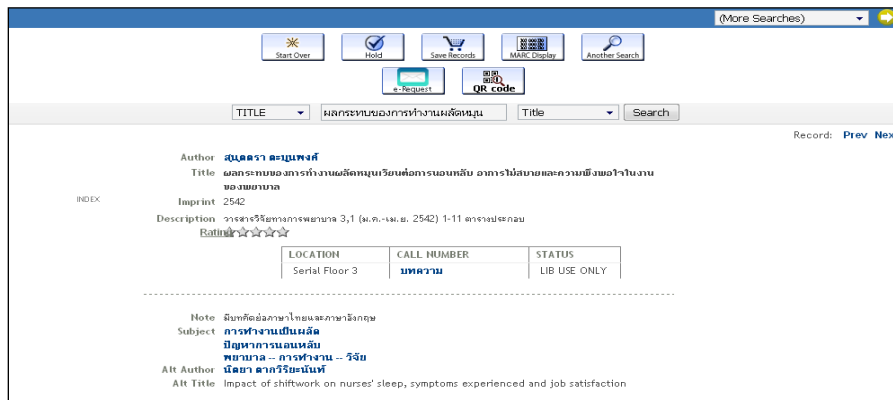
(More Searches)

Start Over
Hold
Save Records
MARC Display
Another Search
e-Request
QR code

TITLE
ผลกระทบของการทำงานผลัดหมุน
Title
Search

Record: Prev Nex

Author สุนุตตรา ตะบูนพงศ์
Title ผลกระทบของการทำงานผลัดหมุนเวียนต่อการนอนหลับ อาการไม่สบายและความพึงพอใจในงานของพยาบาล
INDEX
Imprint 2542
Description วารสารวิจัยทางการพยาบาล 3,1 (ม.ค.-เม.ย. 2542) 1-11 ตารางประกอบ
Rating

| LOCATION | CALL NUMBER | STATUS |
|---|---|---|
| Serial Floor 3 | บทความ | LIB USE ONLY |

Note มีบทคัดย่อภาษาไทยและภาษาอังกฤษ
Subject การทำงานเป็นผลัด
ปัญหาการนอนหลับ
พยาบาล -- การทำงาน -- วิจัย
Alt Author นิตยา ตากวิริยะนันท์
Alt Title Impact of shiftwork on nurses' sleep, symptoms experienced and job satisfaction